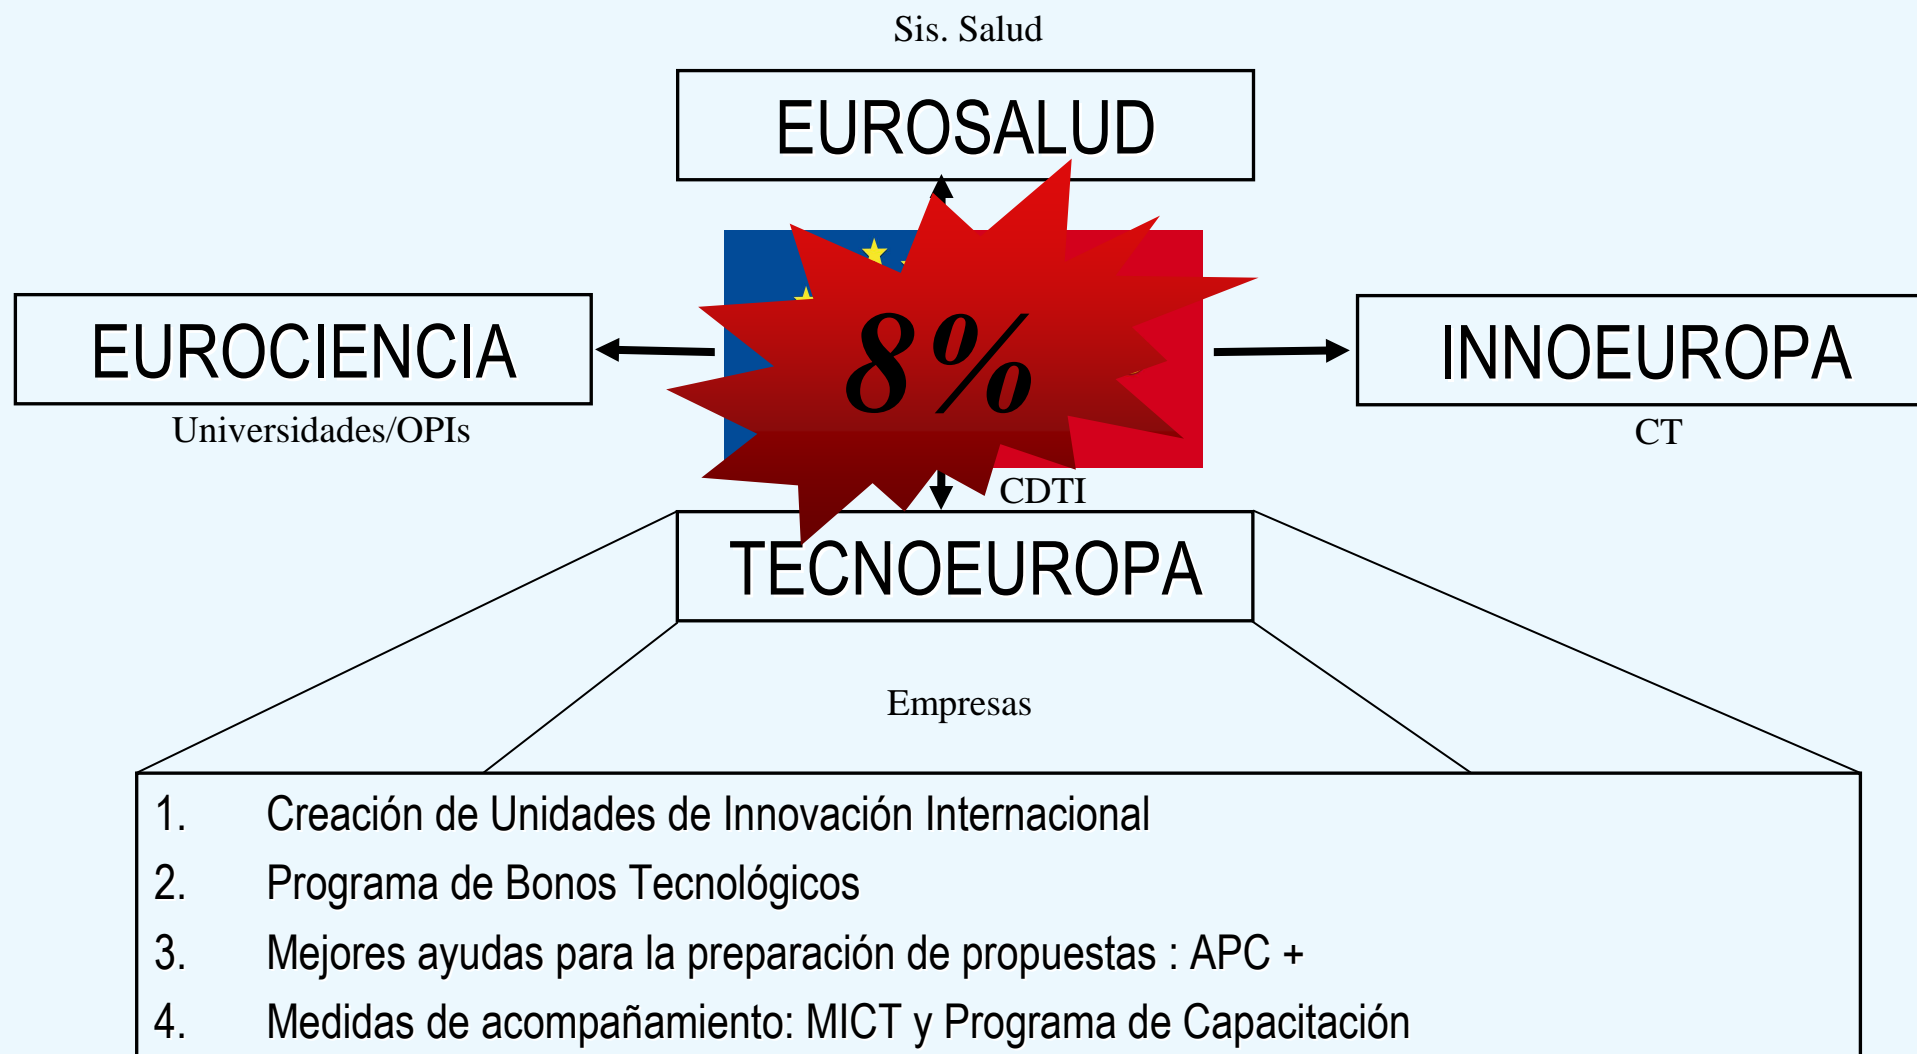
Sis. Salud

EUROSALUD

EUROCIENCIA

Universidades/OPIs

8%

INNOEUROPA

CT

CDTI

TECNOEUROPA

Empresas

1. Creación de Unidades de Innovación Internacional
2. Programa de Bonos Tecnológicos
3. Mejores ayudas para la preparación de propuestas : APC +
4. Medidas de acompañamiento: MICT y Programa de Capacitación